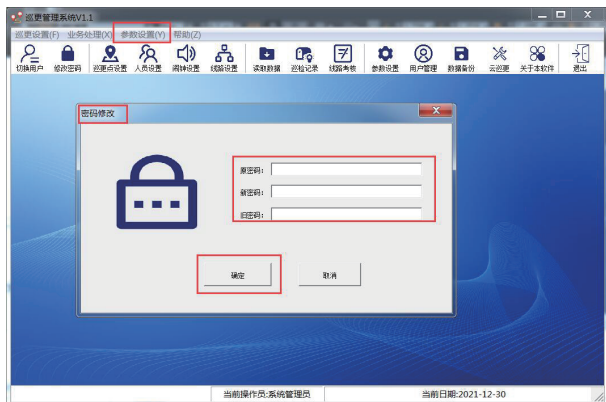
巡更管理系统V1.1
巡更设置(F) 业务处理(X) 参数设置(Y) 帮助(Z)
切换用户 修改密码 巡更点设置 人员设置 阈钟设置 线路设置 读取数据 巡检记录 线路考核 参数设置 用户管理 数据备份 云巡更 关于本软件 退出

密码修改
原密码：
新密码：
旧密码：
确定 取消

当前操作员:系统管理员 当前日期:2021-12-30